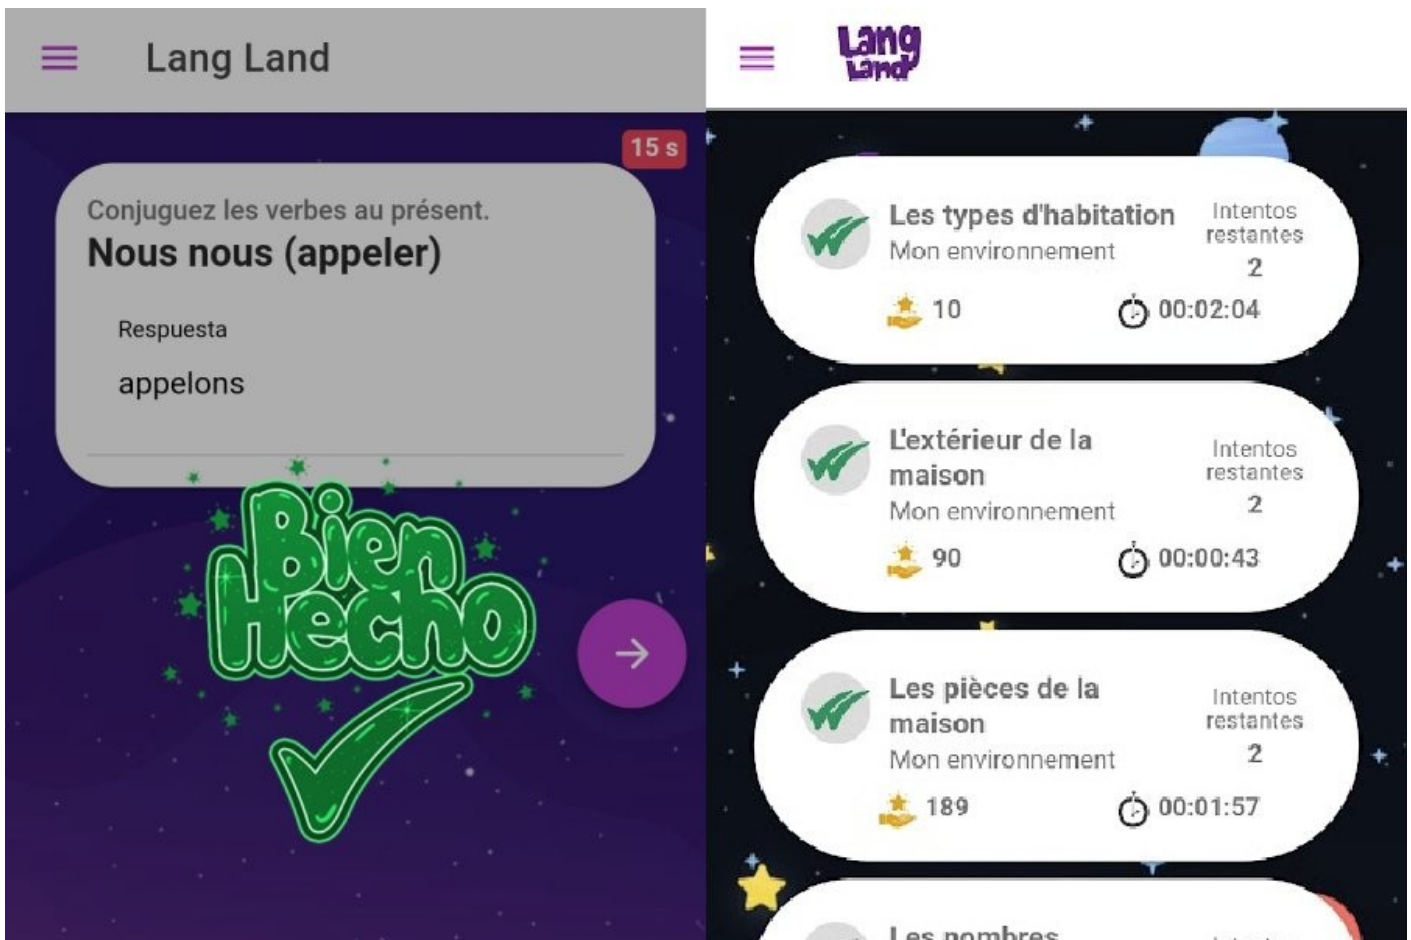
Lang Land

15 s

Conjuguez les verbes au présent.
Nous nous (appeler)

Respuesta
appelons

Bien Hecho

Lang Land

Les types d'habitation
Mon environnement
Intentos restantes
2
10
00:02:04

L'extérieur de la maison
Mon environnement
Intentos restantes
2
90
00:00:43

Les pièces de la maison
Mon environnement
Intentos restantes
2
189
00:01:57

Les nombres